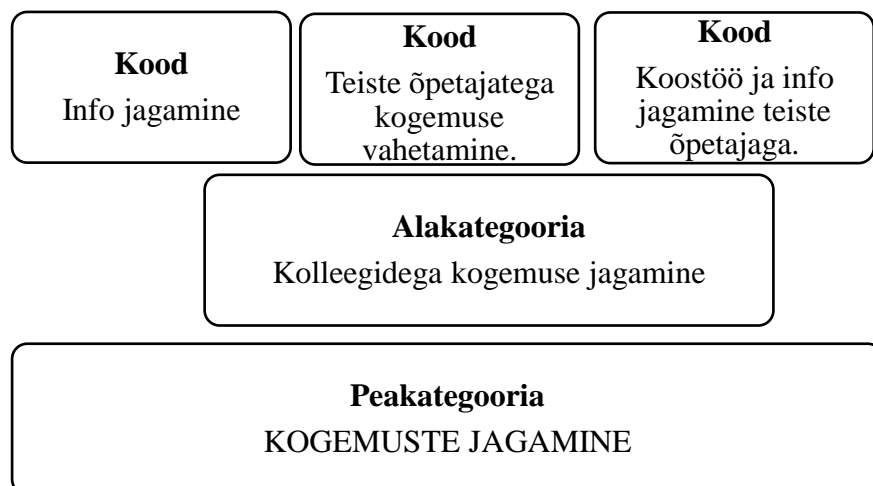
**Kood**
Info jagamine

**Kood**
Teiste õpetajatega kogemuse vahetamine.

**Kood**
Koostöö ja info jagamine teiste õpetajaga.

**Alakategooria**
Kolleegidega kogemuse jagamine

**Peakategooria**
KOGEMUSTE JAGAMINE